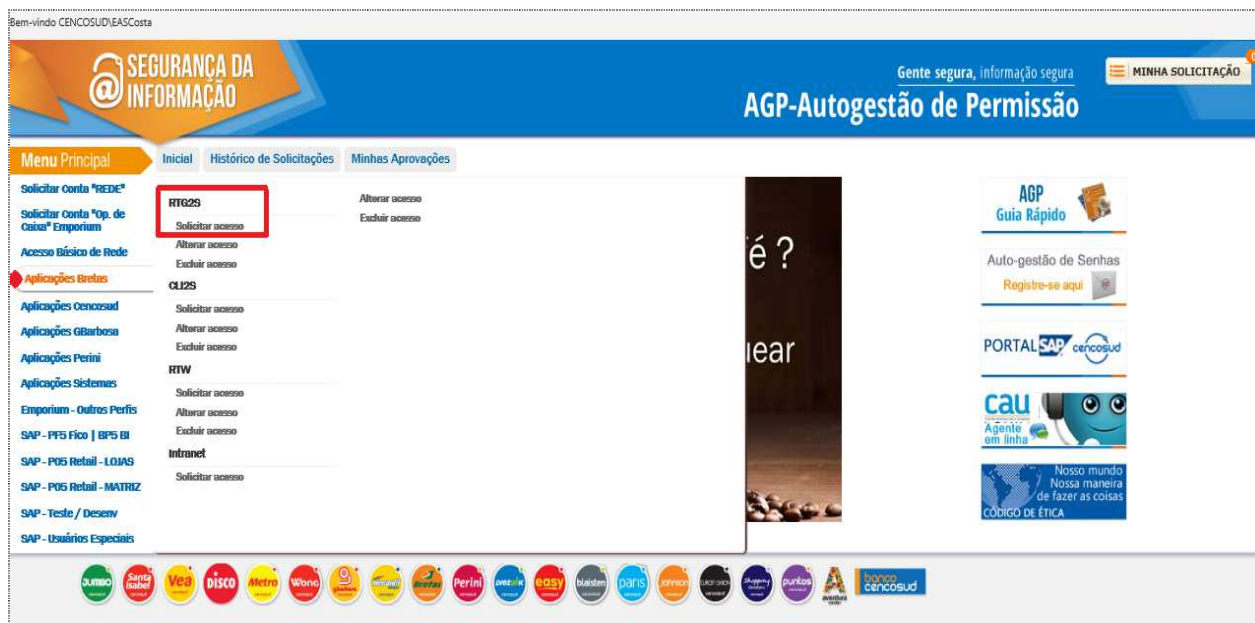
Bem-vindo CENCOSUD\EASCosta

SEGURANÇA DA INFORMAÇÃO

Gente segura, informação segura

AGP-Autogestão de Permissão

MINHA SOLICITAÇÃO

Menu Principal

Inicial | Histórico de Solicitações | Minhas Aprovações

Solicitar Conta "REDE"
Solicitar Conta "Op. de Caixa" Emporium
Acesso Básico de Rede
Aplicações Bretas
Aplicações Cencosud
Aplicações GBarbosa
Aplicações Perini
Aplicações Sistemas
Emporium - Outros Perfis
SAP - PF5 Fico | BP5 BI
SAP - P05 Retail - LOJAS
SAP - P05 Retail - MATRIZ
SAP - Teste / Desenv
SAP - Usuários Especiais

RTG2S
Solicitar acesso
Alterar acesso
Excluir acesso
CLI2S
Solicitar acesso
Alterar acesso
Excluir acesso
RTW
Solicitar acesso
Alterar acesso
Excluir acesso
Intranet
Solicitar acesso

Alterar acesso
Excluir acesso

é ?
uear

AGP Guia Rápido

Auto-gestão de Senhas
Registre-se aqui

PORTAL SAP cencosud

cau Agente em linha

Nosso mundo Nossa maneira de fazer as coisas
CÓDIGO DE ÉTICA

Jumbo Santa Isabel Vea Disco Metro Wong Gbarbosa Mercantil Bretas Perini Prezunic easy blaisten paris Johnson Eurofashion Shopping puntos Aventura banco cencosud